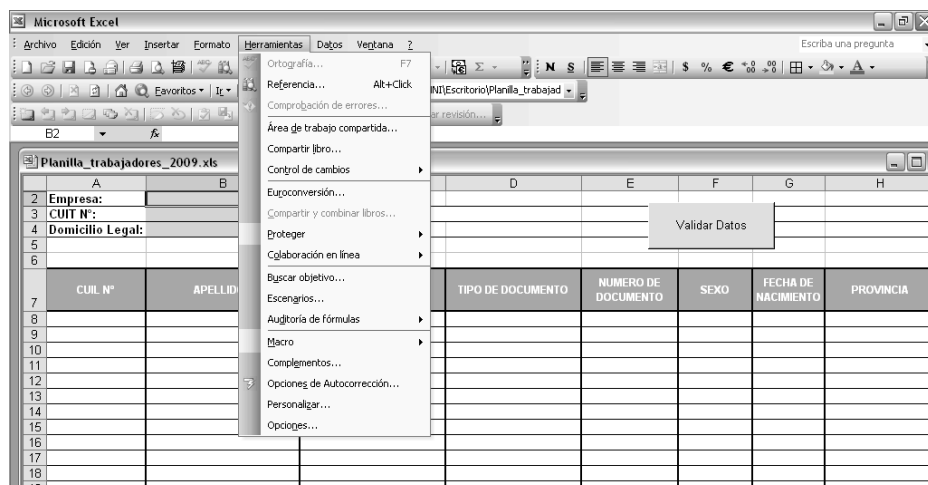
Microsoft Excel

Archivo Edición Ver Insertar Formato Herramientas Datos Ventana ?

Escriba una pregunta

Favoritos Ir

NI\Escritorio\Planilla_trabajad

ar revisión...

B2

Ortografía... F7
Referencia... Alt+Click
Comprobación de errores...
Área de trabajo compartida...
Compartir libro...
Control de cambios
Euroconversión...
Compartir y combinar libros...
Proteger
Colaboración en línea
Buscar objetivo...
Escenarios...
Auditoría de fórmulas
Macro
Complementos...
Opciones de Autocorrección...
Personalizar...
Opciones...

Planilla_trabajadores_2009.xls

| | A | B | | D | E | F | G | H |
|---|---|---|---|---|---|---|---|---|
| 2 | Empresa: | | | | | | | |
| 3 | CUIT Nº: | | | | | | | |
| 4 | Domicilio Legal: | | | | | | | |
| 5 | | | | | | | | |
| 6 | | | | | | | | |
| 7 | CUIL Nº | APELLID | | TIPO DE DOCUMENTO | NUMERO DE DOCUMENTO | SEXO | FECHA DE NACIMIENTO | PROVINCIA |
| 8 | | | | | | | | |
| 9 | | | | | | | | |
| 10 | | | | | | | | |
| 11 | | | | | | | | |
| 12 | | | | | | | | |
| 13 | | | | | | | | |
| 14 | | | | | | | | |
| 15 | | | | | | | | |
| 16 | | | | | | | | |
| 17 | | | | | | | | |
| 18 | | | | | | | | |

Validar Datos